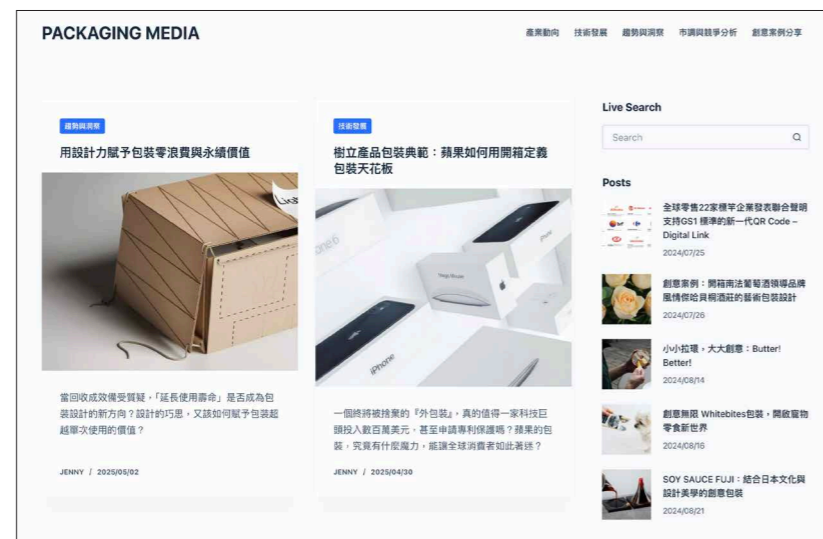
PACKAGING MEDIA

產業動向 技術發展 趨勢與洞察 市調與競爭分析 創意案例分享

趨勢與洞察

用設計力賦予包裝零浪費與永續價值

當回收成效備受質疑，「延長使用壽命」是否成為包裝設計的新方向？設計的巧思，又該如何賦予包裝超越單次使用的價值？

JENNY / 2025/05/02

技術發展

樹立產品包裝典範：蘋果如何用開箱定義包裝天花板

一個終將被捨棄的『外包裝』，真的值得一家科技巨頭投入數百萬美元，甚至申請專利保護嗎？蘋果的包裝，究竟有什麼魔力，能讓全球消費者如此著迷？

JENNY / 2025/04/30

Live Search

Search

Posts

全球零售22家領平企業發表聯合聲明支持GS1 標準的新一代QR Code – Digital Link
2024/07/25

創意案例：開箱南法葡萄酒領導品牌風情傳給貝桐酒莊的藝術包裝設計
2024/07/26

小小拉環，大大創意：Butter! Better!
2024/08/14

創意無限 Whitebites包裝，開啟寵物零食新世界
2024/08/16

SOY SAUCE FUJI：結合日本文化與設計美學的創意包裝
2024/08/21